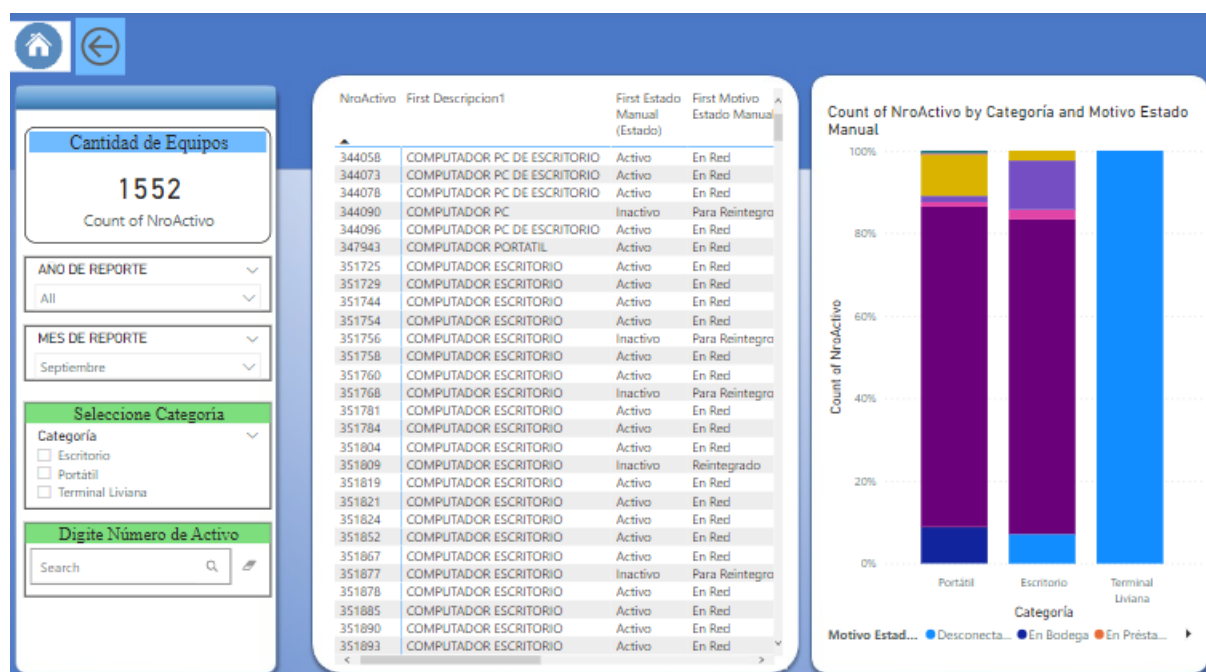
Cantidad de Equipos

1552

Count of NroActivo

ANO DE REPORTE

All

MES DE REPORTE

Septiembre

Seleccione Categoría

Categoría

Escritorio

Portátil

Terminal Liviana

Digite Número de Activo

Search

| NroActivo | First Descripcion1 | First Estado Manual (Estado) | First Motivo Estado Manual |
|---|---|---|---|
| 344058 | COMPUTADOR PC DE ESCRITORIO | Activo | En Red |
| 344073 | COMPUTADOR PC DE ESCRITORIO | Activo | En Red |
| 344078 | COMPUTADOR PC DE ESCRITORIO | Activo | En Red |
| 344090 | COMPUTADOR PC | Inactivo | Para Reintegro |
| 344096 | COMPUTADOR PC DE ESCRITORIO | Activo | En Red |
| 347943 | COMPUTADOR PORTATIL | Activo | En Red |
| 351725 | COMPUTADOR ESCRITORIO | Activo | En Red |
| 351729 | COMPUTADOR ESCRITORIO | Activo | En Red |
| 351744 | COMPUTADOR ESCRITORIO | Activo | En Red |
| 351754 | COMPUTADOR ESCRITORIO | Activo | En Red |
| 351756 | COMPUTADOR ESCRITORIO | Inactivo | Para Reintegro |
| 351758 | COMPUTADOR ESCRITORIO | Activo | En Red |
| 351760 | COMPUTADOR ESCRITORIO | Activo | En Red |
| 351768 | COMPUTADOR ESCRITORIO | Inactivo | Para Reintegro |
| 351781 | COMPUTADOR ESCRITORIO | Activo | En Red |
| 351784 | COMPUTADOR ESCRITORIO | Activo | En Red |
| 351804 | COMPUTADOR ESCRITORIO | Activo | En Red |
| 351809 | COMPUTADOR ESCRITORIO | Inactivo | Reintegrado |
| 351819 | COMPUTADOR ESCRITORIO | Activo | En Red |
| 351821 | COMPUTADOR ESCRITORIO | Activo | En Red |
| 351824 | COMPUTADOR ESCRITORIO | Activo | En Red |
| 351852 | COMPUTADOR ESCRITORIO | Activo | En Red |
| 351867 | COMPUTADOR ESCRITORIO | Activo | En Red |
| 351877 | COMPUTADOR ESCRITORIO | Inactivo | Para Reintegro |
| 351878 | COMPUTADOR ESCRITORIO | Activo | En Red |
| 351885 | COMPUTADOR ESCRITORIO | Activo | En Red |
| 351890 | COMPUTADOR ESCRITORIO | Activo | En Red |
| 351893 | COMPUTADOR ESCRITORIO | Activo | En Red |

Count of NroActivo by Categoría and Motivo Estado Manual

100%
80%
60%
40%
20%
0%

Count of NroActivo

Portátil
Escritorio
Terminal Liviana

Categoría

Motivo Estad... Desconecta... En Bodega En Présta...